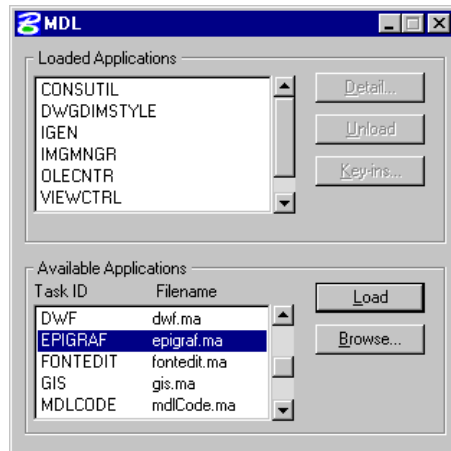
MDL

Loaded Applications

CONSUTIL
DWGDIMSTYLE
IGEN
IMGMNGR
OLECNTR
VIEWCTRL

Detail...
Unload
Key-ins...

Available Applications

| Task ID | Filename |
|---|---|
| DWF | dwf.ma |
| EPIGRAF | epigraf.ma |
| FONTEDIT | fontedit.ma |
| GIS | gis.ma |
| MDLCODE | mdlCode.ma |

Load
Browse...